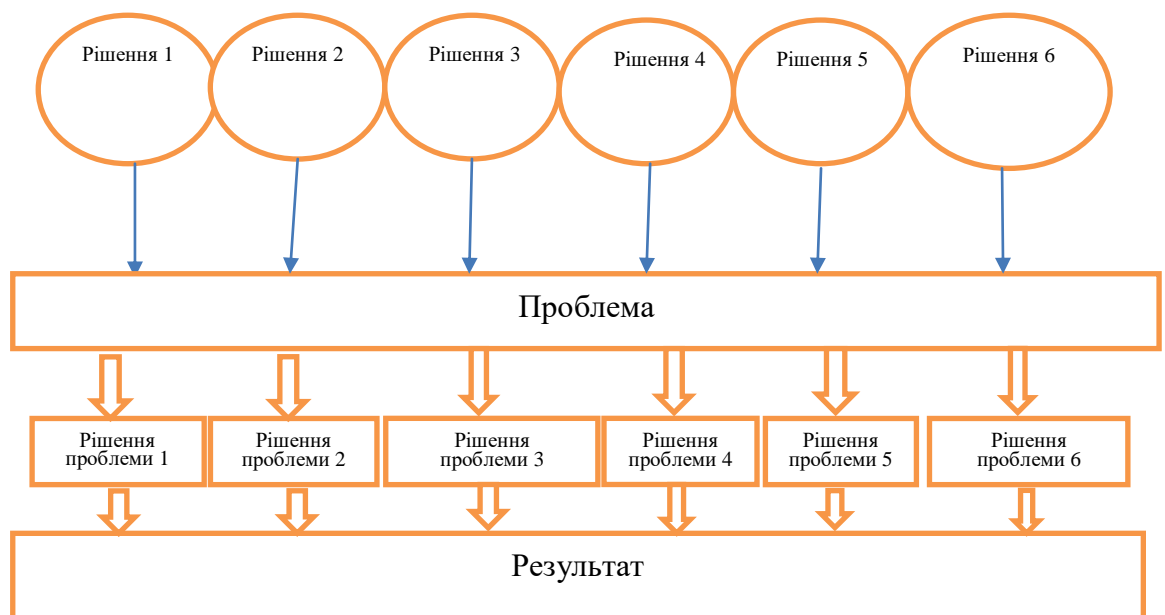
Рішення 1

Рішення 2

Рішення 3

Рішення 4

Рішення 5

Рішення 6

Проблема

Рішення проблеми 1

Рішення проблеми 2

Рішення проблеми 3

Рішення проблеми 4

Рішення проблеми 5

Рішення проблеми 6

Результат